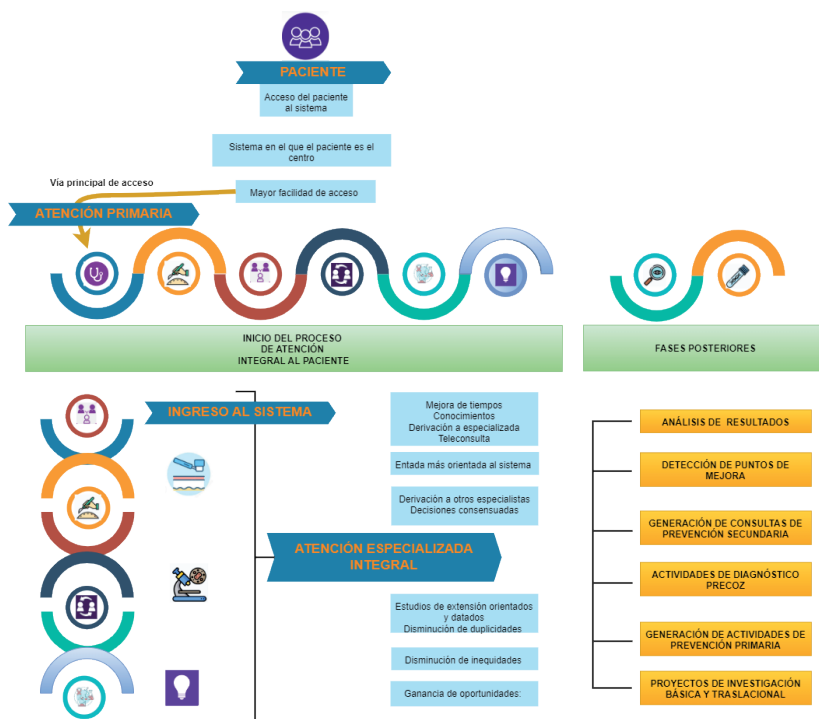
PACIENTE

Acceso del paciente al sistema

Sistema en el que el paciente es el centro

Vía principal de acceso

Mayor facilidad de acceso

ATENCIÓN PRIMARIA

INICIO DEL PROCESO DE ATENCIÓN INTEGRAL AL PACIENTE

FASES POSTERIORES

INGRESO AL SISTEMA

Mejora de tiempos
Conocimientos
Derivación a especializada
Teleconsulta

Entada más orientada al sistema

Derivación a otros especialistas
Decisiones consensuadas

ATENCIÓN ESPECIALIZADA INTEGRAL

Estudios de extensión orientados y datados
Disminución de duplicidades

Disminución de inequidades

Ganancia de oportunidades:

ANÁLISIS DE RESULTADOS

DETECCIÓN DE PUNTOS DE MEJORA

GENERACIÓN DE CONSULTAS DE PREVENCIÓN SECUNDARIA

ACTIVIDADES DE DIAGNÓSTICO PRECOZ

GENERACIÓN DE ACTIVIDADES DE PREVENCIÓN PRIMARIA

PROYECTOS DE INVESTIGACIÓN BÁSICA Y TRASLACIONAL